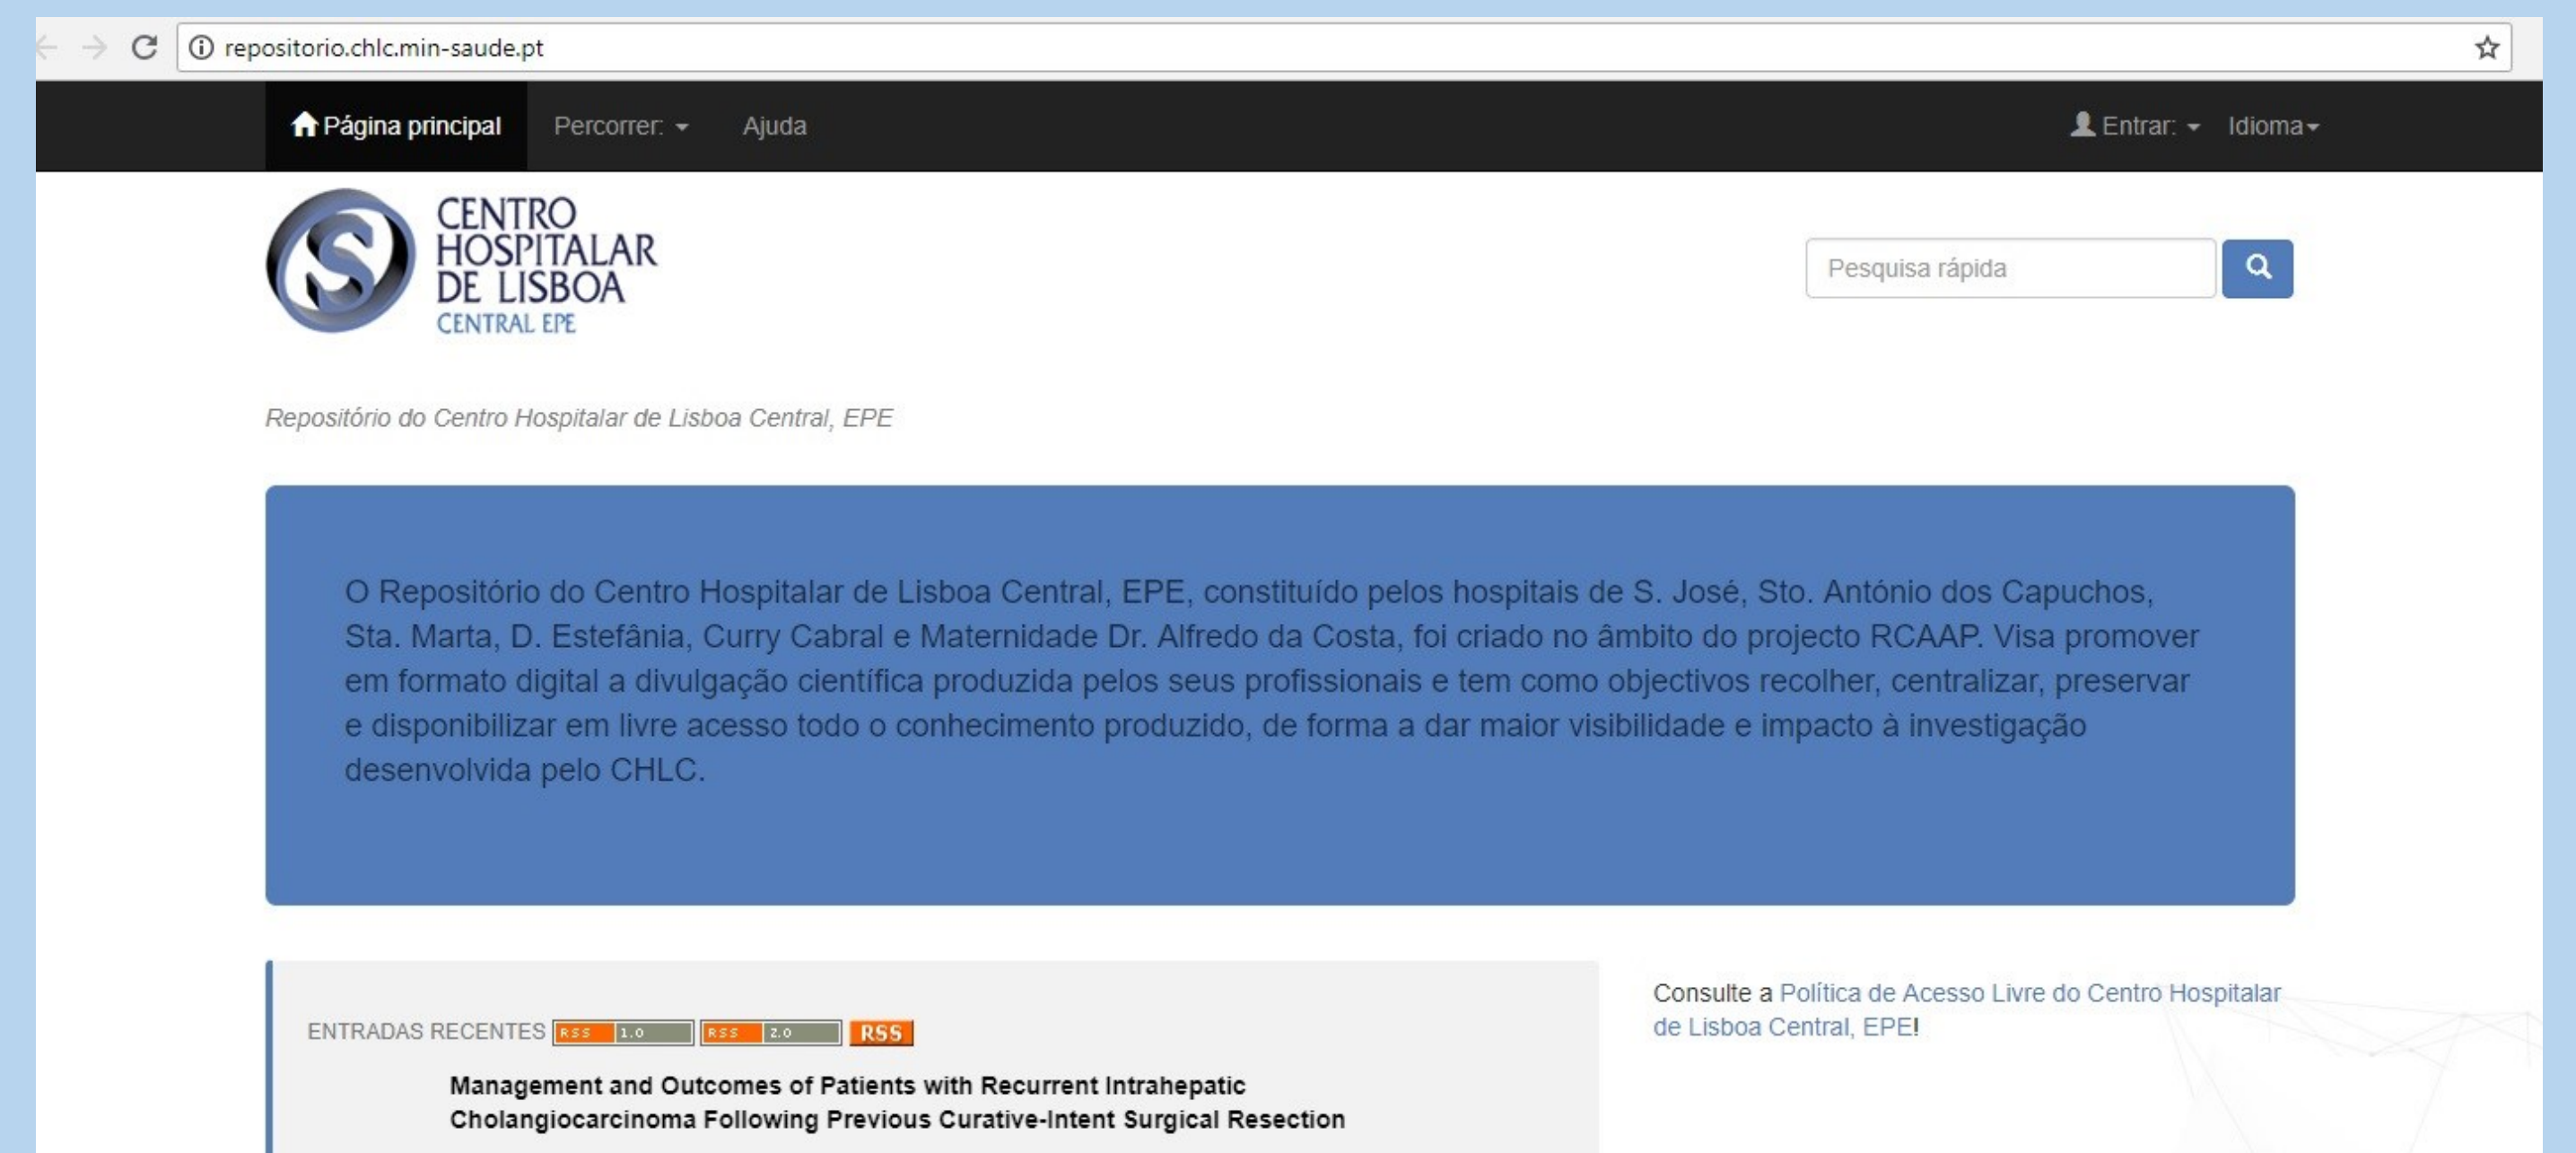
repositorio.chlc.min-saude.pt

Página principal Percorrer: Ajuda Entrar: Idioma

CENTRO HOSPITALAR DE LISBOA CENTRAL EPE

Pesquisa rápida

Repositório do Centro Hospitalar de Lisboa Central, EPE

O Repositório do Centro Hospitalar de Lisboa Central, EPE, constituído pelos hospitais de S. José, Sto. António dos Capuchos, Sta. Marta, D. Estefânia, Curry Cabral e Maternidade Dr. Alfredo da Costa, foi criado no âmbito do projecto RCAAP. Visa promover em formato digital a divulgação científica produzida pelos seus profissionais e tem como objectivos recolher, centralizar, preservar e disponibilizar em livre acesso todo o conhecimento produzido, de forma a dar maior visibilidade e impacto à investigação desenvolvida pelo CHLC.

ENTRADAS RECENTES RSS 1.0 RSS 2.0 RSS

Management and Outcomes of Patients with Recurrent Intrahepatic Cholangiocarcinoma Following Previous Curative-Intent Surgical Resection

Consulte a Política de Acesso Livre do Centro Hospitalar de Lisboa Central, EPE!